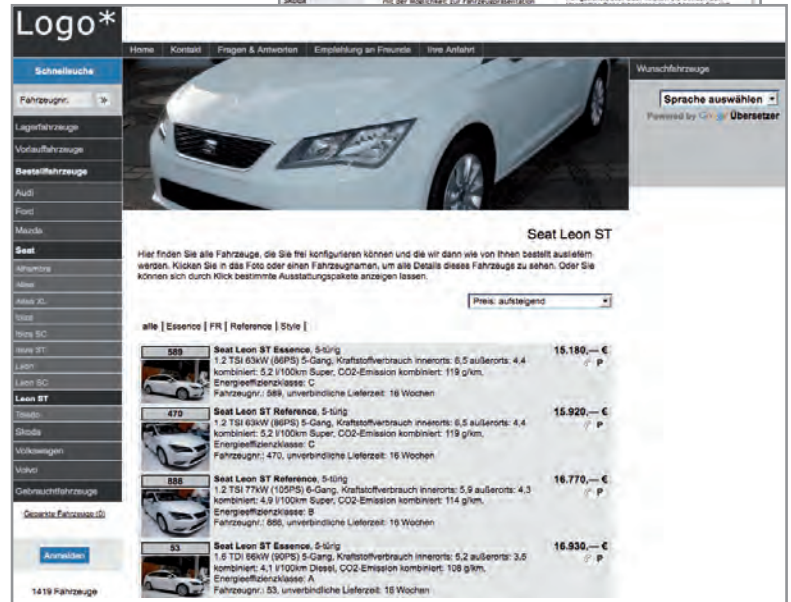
Logo*

Home | Kontakt | Fragen & Antworten | Empfehlung an Freunde | Ihre Anfrage

Schnellsuche

Fahrzeugnr. »

Lagerfahrzeuge

Vorlauffahrzeuge

Bestellfahrzeuge

Audi

Ford

Mazda

Seat

Alhambra

Altea

Altea XL

Ibiza

Ibiza SC

Ibiza ST

Leon

Leon SC

Leon ST

Toledo

Skoda

Volkswagen

Volvo

Gebrauchtfahrzeuge

Geparkte Fahrzeuge (0)

Anmelden

1419 Fahrzeuge

Wunschfahrzeuge

Sprache auswählen

Powered by Google Übersetzer

Seat Leon ST

Hier finden Sie alle Fahrzeuge, die Sie frei konfigurieren können und die wir dann wie von Ihnen bestellt ausliefern werden. Klicken Sie in das Foto oder einen Fahrzeugnamen, um alle Details dieses Fahrzeugs zu sehen. Oder Sie können sich durch Klick bestimmte Ausstattungspakete anzeigen lassen.

Preis: aufsteigend

alle | Essence | FR | Reference | Style |

589
Seat Leon ST Essence, 5-türig
1.2 TSI 63kW (86PS) 5-Gang, Kraftstoffverbrauch innerorts: 6,5 außerorts: 4,4 kombiniert: 5,2 l/100km Super, CO2-Emission kombiniert: 119 g/km, Energieeffizienzklasse: C
Fahrzeugnr.: 589, unverbindliche Lieferzeit: 16 Wochen
15.180,— €
P

470
Seat Leon ST Reference, 5-türig
1.2 TSI 63kW (86PS) 5-Gang, Kraftstoffverbrauch innerorts: 6,5 außerorts: 4,4 kombiniert: 5,2 l/100km Super, CO2-Emission kombiniert: 119 g/km, Energieeffizienzklasse: C
Fahrzeugnr.: 470, unverbindliche Lieferzeit: 16 Wochen
15.920,— €
P

886
Seat Leon ST Reference, 5-türig
1.2 TSI 77kW (105PS) 6-Gang, Kraftstoffverbrauch innerorts: 5,9 außerorts: 4,3 kombiniert: 4,9 l/100km Super, CO2-Emission kombiniert: 114 g/km, Energieeffizienzklasse: B
Fahrzeugnr.: 886, unverbindliche Lieferzeit: 16 Wochen
16.770,— €
P

53
Seat Leon ST Essence, 5-türig
1.6 TDI 66kW (90PS) 5-Gang, Kraftstoffverbrauch innerorts: 5,2 außerorts: 3,5 kombiniert: 4,1 l/100km Diesel, CO2-Emission kombiniert: 108 g/km, Energieeffizienzklasse: A
Fahrzeugnr.: 53, unverbindliche Lieferzeit: 16 Wochen
16.930,— €
P